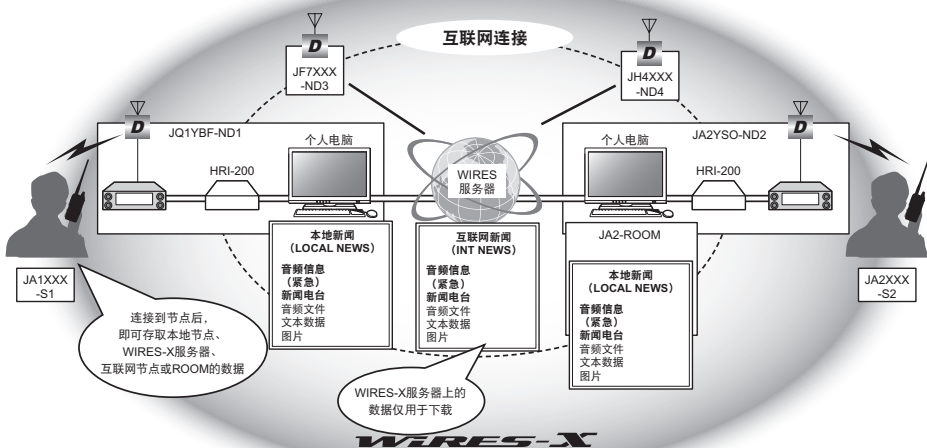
互联网连接

D
JF7XXX
-ND3

D
JH4XXX
-ND4

D
JQ1YBF-ND1

个人电脑

HRI-200

WIRES
服务器

个人电脑

JA2YSO-ND2

D

HRI-200

本地新闻
(LOCAL NEWS)
音频信息
(紧急)
新闻电台
音频文件
文本数据
图片

互联网新闻
(INT NEWS)
音频信息
(紧急)
新闻电台
音频文件
文本数据
图片

JA2-ROOM

本地新闻
(LOCAL NEWS)
音频信息
(紧急)
新闻电台
音频文件
文本数据
图片

JA1XXX
-S1

JA2XXX
-S2

连接到节点后,
即可存取本地节点、
WIRES-X服务器、
互联网节点或ROOM的数据

WIRES-X服务器上的
数据仅用于下载

WIRES-X